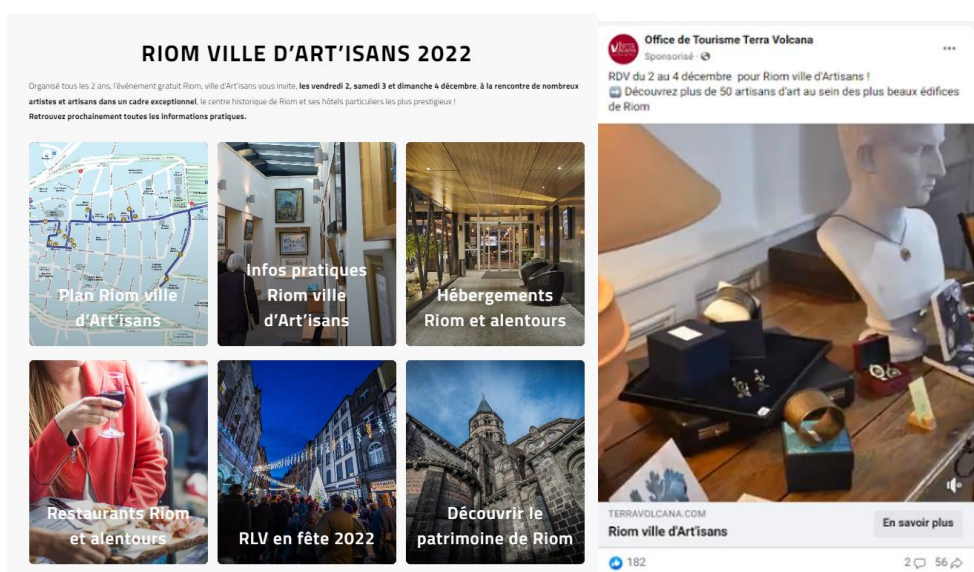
RIOM VILLE D'ART'ISANS 2022

Organisé tous les 2 ans, l'événement gratuit Riom, ville d'Art'isans vous invite, les vendredi 2, samedi 3 et dimanche 4 décembre, à la rencontre de nombreux artistes et artisans dans un cadre exceptionnel, le centre historique de Riom et ses hôtels particuliers les plus prestigieux !
Retrouvez prochainement toutes les informations pratiques.

Plan Riom ville d'Art'isans

Infos pratiques Riom ville d'Art'isans

Hébergements Riom et alentours

Restaurants Riom et alentours

RLV en fête 2022

Découvrir le patrimoine de Riom

Office de Tourisme Terra Volcana
Sponsorisé ·
RDV du 2 au 4 décembre pour Riom ville d'Artisans !
Découvrez plus de 50 artisans d'art au sein des plus beaux édifices de Riom

TERRAVOLCANA.COM
Riom ville d'Art'isans
En savoir plus

182
2 56